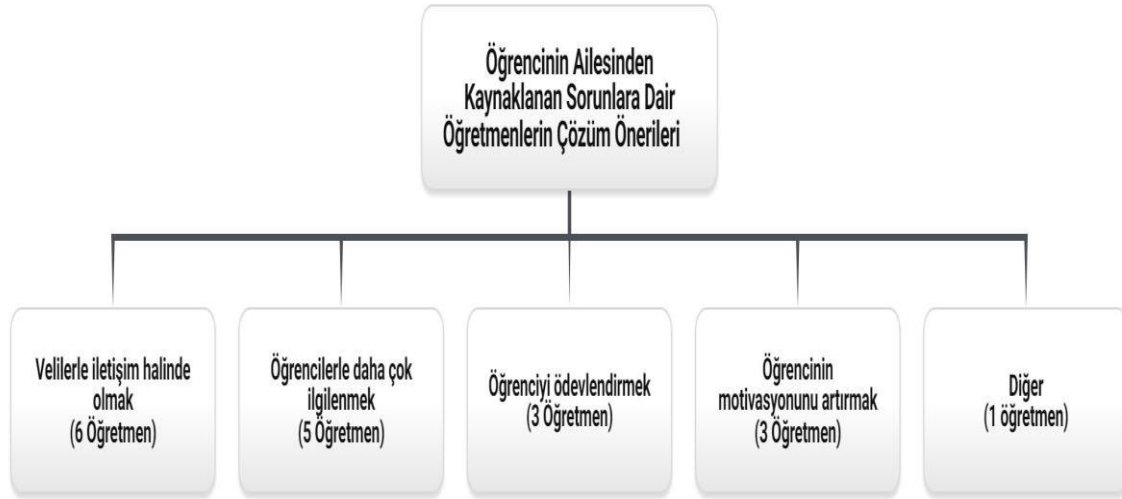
Öğrencinin Ailesinden Kaynaklanan Sorunlara Dair Öğretmenlerin Çözüm Önerileri

Velilerle iletişim halinde olmak (6 Öğretmen)

Öğrencilerle daha çok ilgilenmek (5 Öğretmen)

Öğrenciyi ödevlendirmek (3 Öğretmen)

Öğrencinin motivasyonunu artırmak (3 Öğretmen)

Diğer (1 öğretmen)